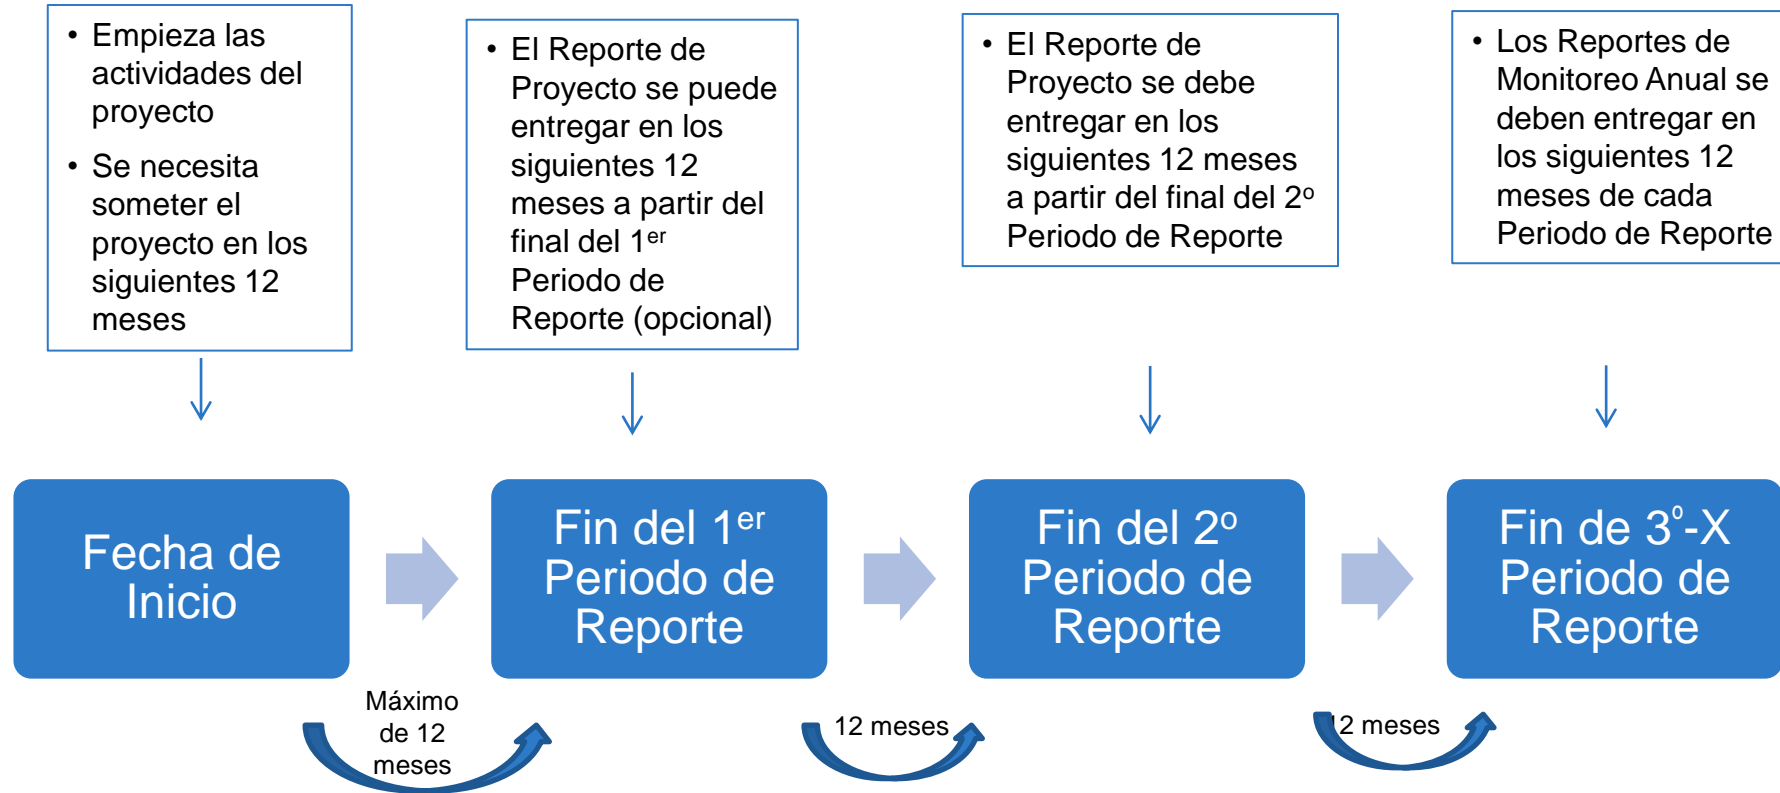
• Empieza las actividades del proyecto
• Se necesita someter el proyecto en los siguientes 12 meses

• El Reporte de Proyecto se puede entregar en los siguientes 12 meses a partir del final del 1$^{er}$ Periodo de Reporte (opcional)

• El Reporte de Proyecto se debe entregar en los siguientes 12 meses a partir del final del 2$^{o}$ Periodo de Reporte

• Los Reportes de Monitoreo Anual se deben entregar en los siguientes 12 meses de cada Periodo de Reporte

Fecha de Inicio

Fin del 1$^{er}$ Periodo de Reporte

Fin del 2$^{o}$ Periodo de Reporte

Fin de 3$^{o}$-X Periodo de Reporte

Máximo de 12 meses

12 meses

12 meses